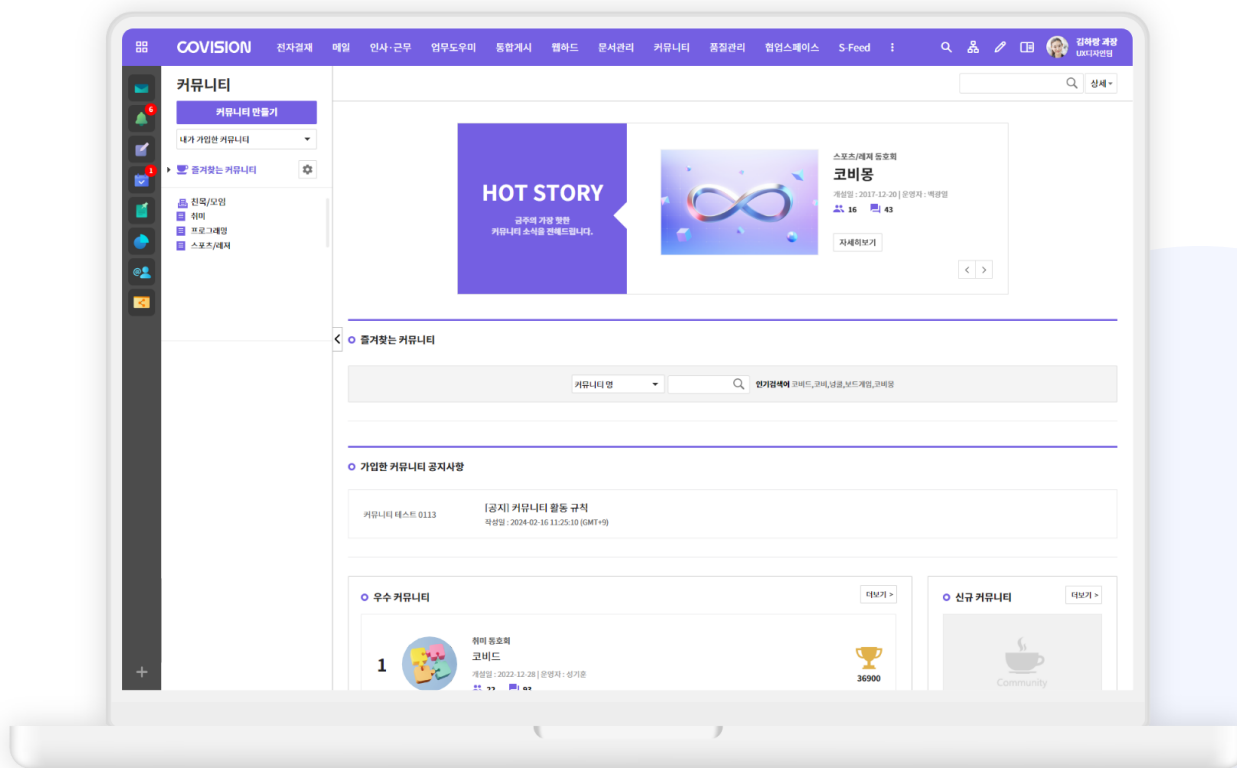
COVISION 전자결재 메일 인사·근무 업무도우미 통합게시 웹하드 문서관리 커뮤니티 품질관리 협업스페이스 S-Feed

김하랑 과장
UX디자인팀

6
1

커뮤니티
커뮤니티 만들기
내가 가입한 커뮤니티
즐겨찾는 커뮤니티
친목/모임
취미
프로그래밍
스포츠/레저

상세

HOT STORY
금주의 가장 핫한 커뮤니티 소식을 전해드립니다.

스포츠/레저 동호회
코비몽
개설일 : 2017-12-20 | 운영자 : 백광열
16 43
자세히보기

즐겨찾는 커뮤니티
커뮤니티 명
인기검색어 코비드,코비,넘블,보드게임,코비몽

가입한 커뮤니티 공지사항
커뮤니티 테스트 0113
[공지] 커뮤니티 활동 규칙
작성일 : 2024-02-16 11:25:10 (GMT+9)

우수 커뮤니티
더보기 >
1
취미 동호회
코비드
개설일 : 2022-12-28 | 운영자 : 성기훈
36900

신규 커뮤니티
더보기 >
Community